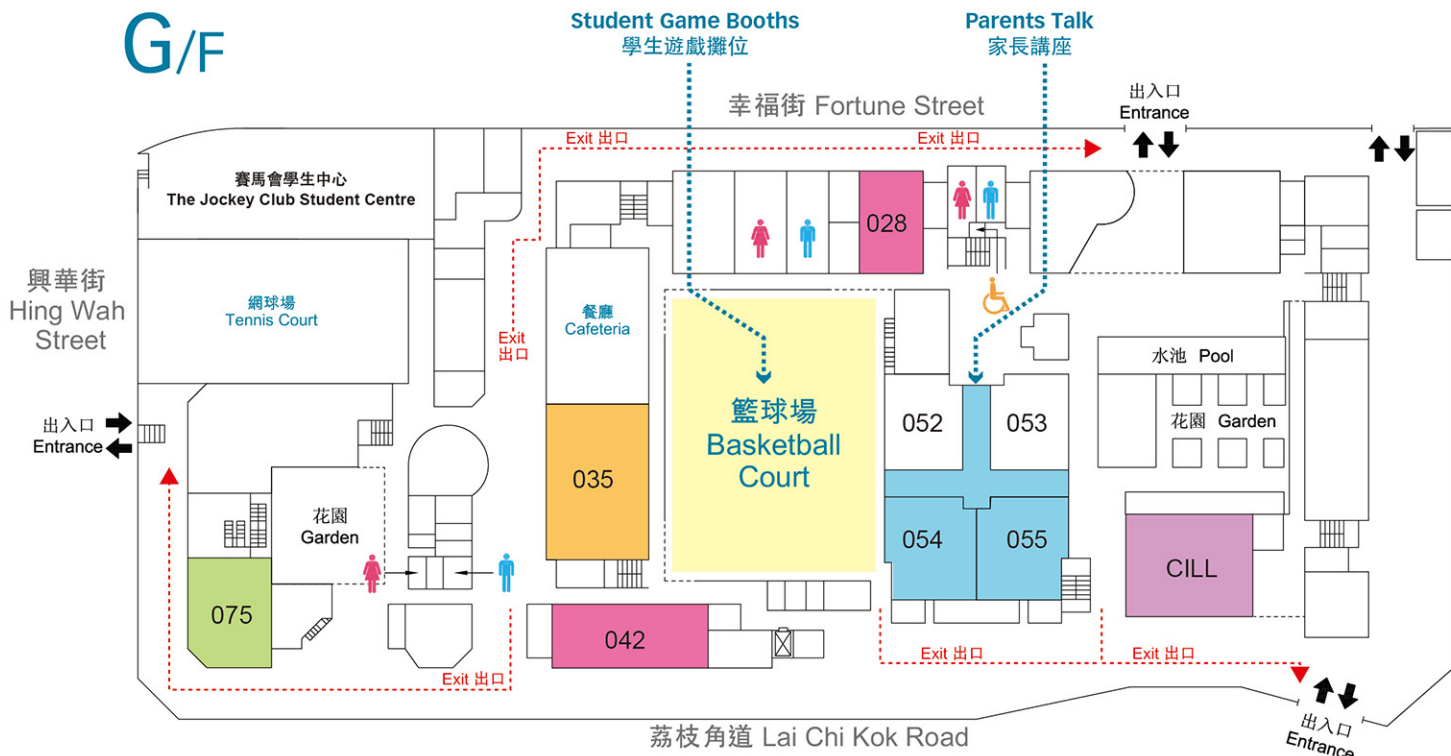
G/F

Student Game Booths
學生遊戲攤位

Parents Talk
家長講座

幸福街 Fortune Street

出入口
Entrance

Exit 出口

Exit 出口

賽馬會學生中心
The Jockey Club Student Centre

028

興華街
Hing Wah Street

網球場
Tennis Court

Exit
出口

餐廳
Cafeteria

出入口
Entrance

籃球場
Basketball Court

052

053

水池 Pool

花園 Garden

035

花園
Garden

054

055

CILL

075

042

Exit 出口

Exit 出口

Exit 出口

出入口
Entrance

荔枝角道 Lai Chi Kok Road